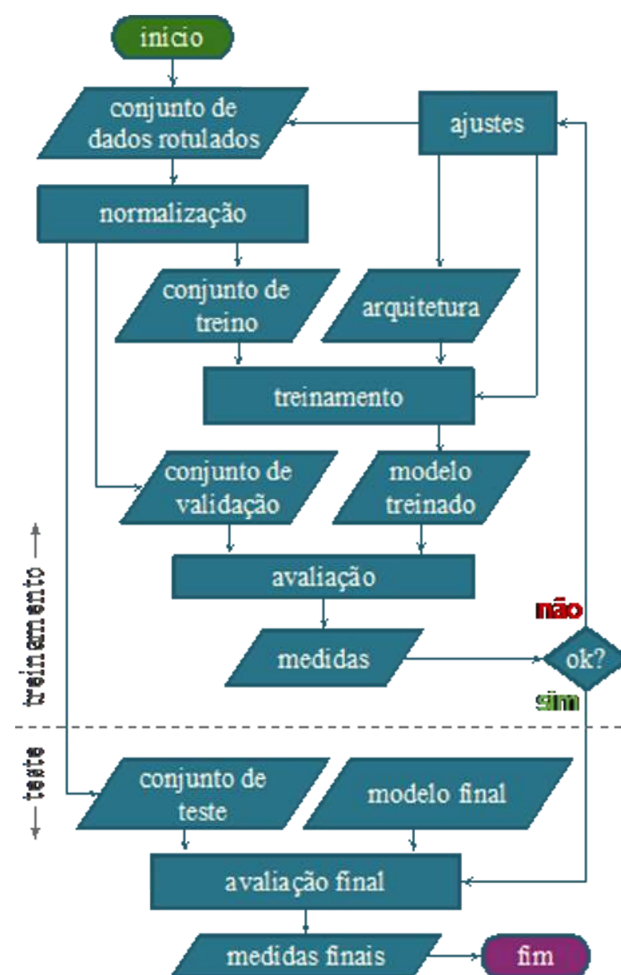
início

conjunto de dados rotulados

ajustes

normalização

conjunto de treino

arquitetura

treinamento

conjunto de validação

modelo treinado

avaliação

medidas

não

ok?

sim

treinamento

teste

conjunto de teste

modelo final

avaliação final

medidas finais

fim